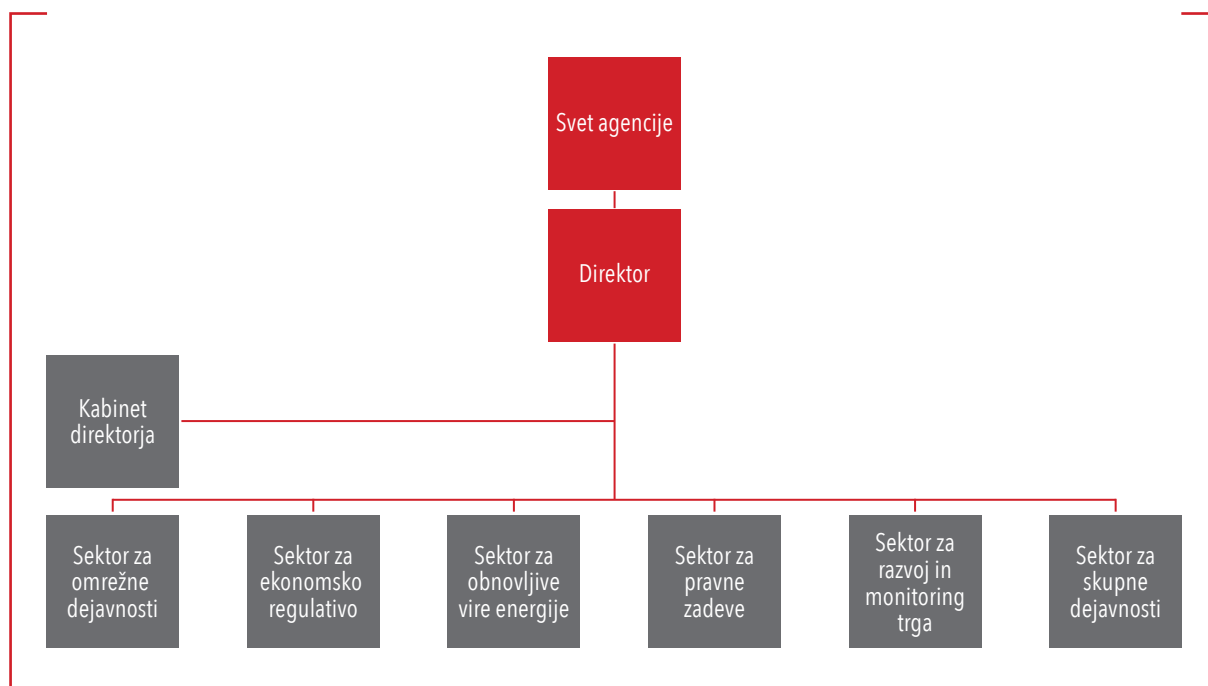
Svet agencije

Direktor

Kabinet direktorja

Sektor za omrežne dejavnosti

Sektor za ekonomsko regulativo

Sektor za obnovljive vire energije

Sektor za pravne zadeve

Sektor za razvoj in monitoring trga

Sektor za skupne dejavnosti